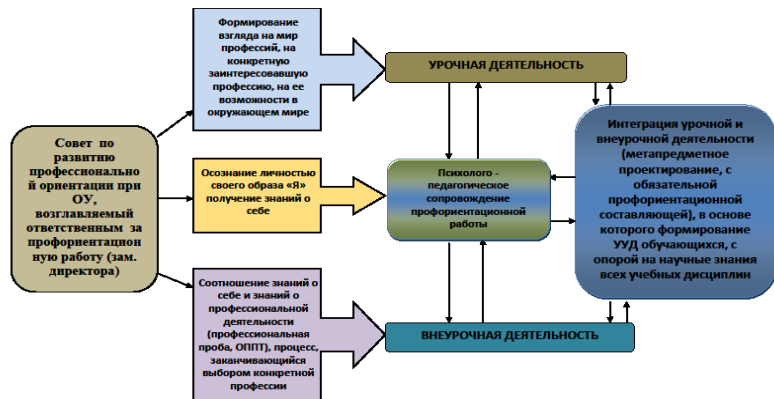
Совет по развитию профессиональной ориентации при ОУ, возглавляемый ответственным за профориентационную работу (зам. директора)

Формирование взгляда на мир профессий, на конкретную заинтересовавшую профессию, на ее возможности в окружающем мире

Осознание личностью своего образа «Я» получение знаний о себе

Соотношение знаний о себе и знаний о профессиональной деятельности (профессиональная проба, ОППТ), процесс, заканчивающийся выбором конкретной профессии

УРОЧНАЯ ДЕЯТЕЛЬНОСТЬ

Психолого - педагогическое сопровождение профориентационной работы

ВНЕУРОЧНАЯ ДЕЯТЕЛЬНОСТЬ

Интеграция урочной и внеурочной деятельности (метапредметное проектирование, с обязательной профориентационной составляющей), в основе которого формирование УУД обучающихся, с опорой на научные знания всех учебных дисциплин